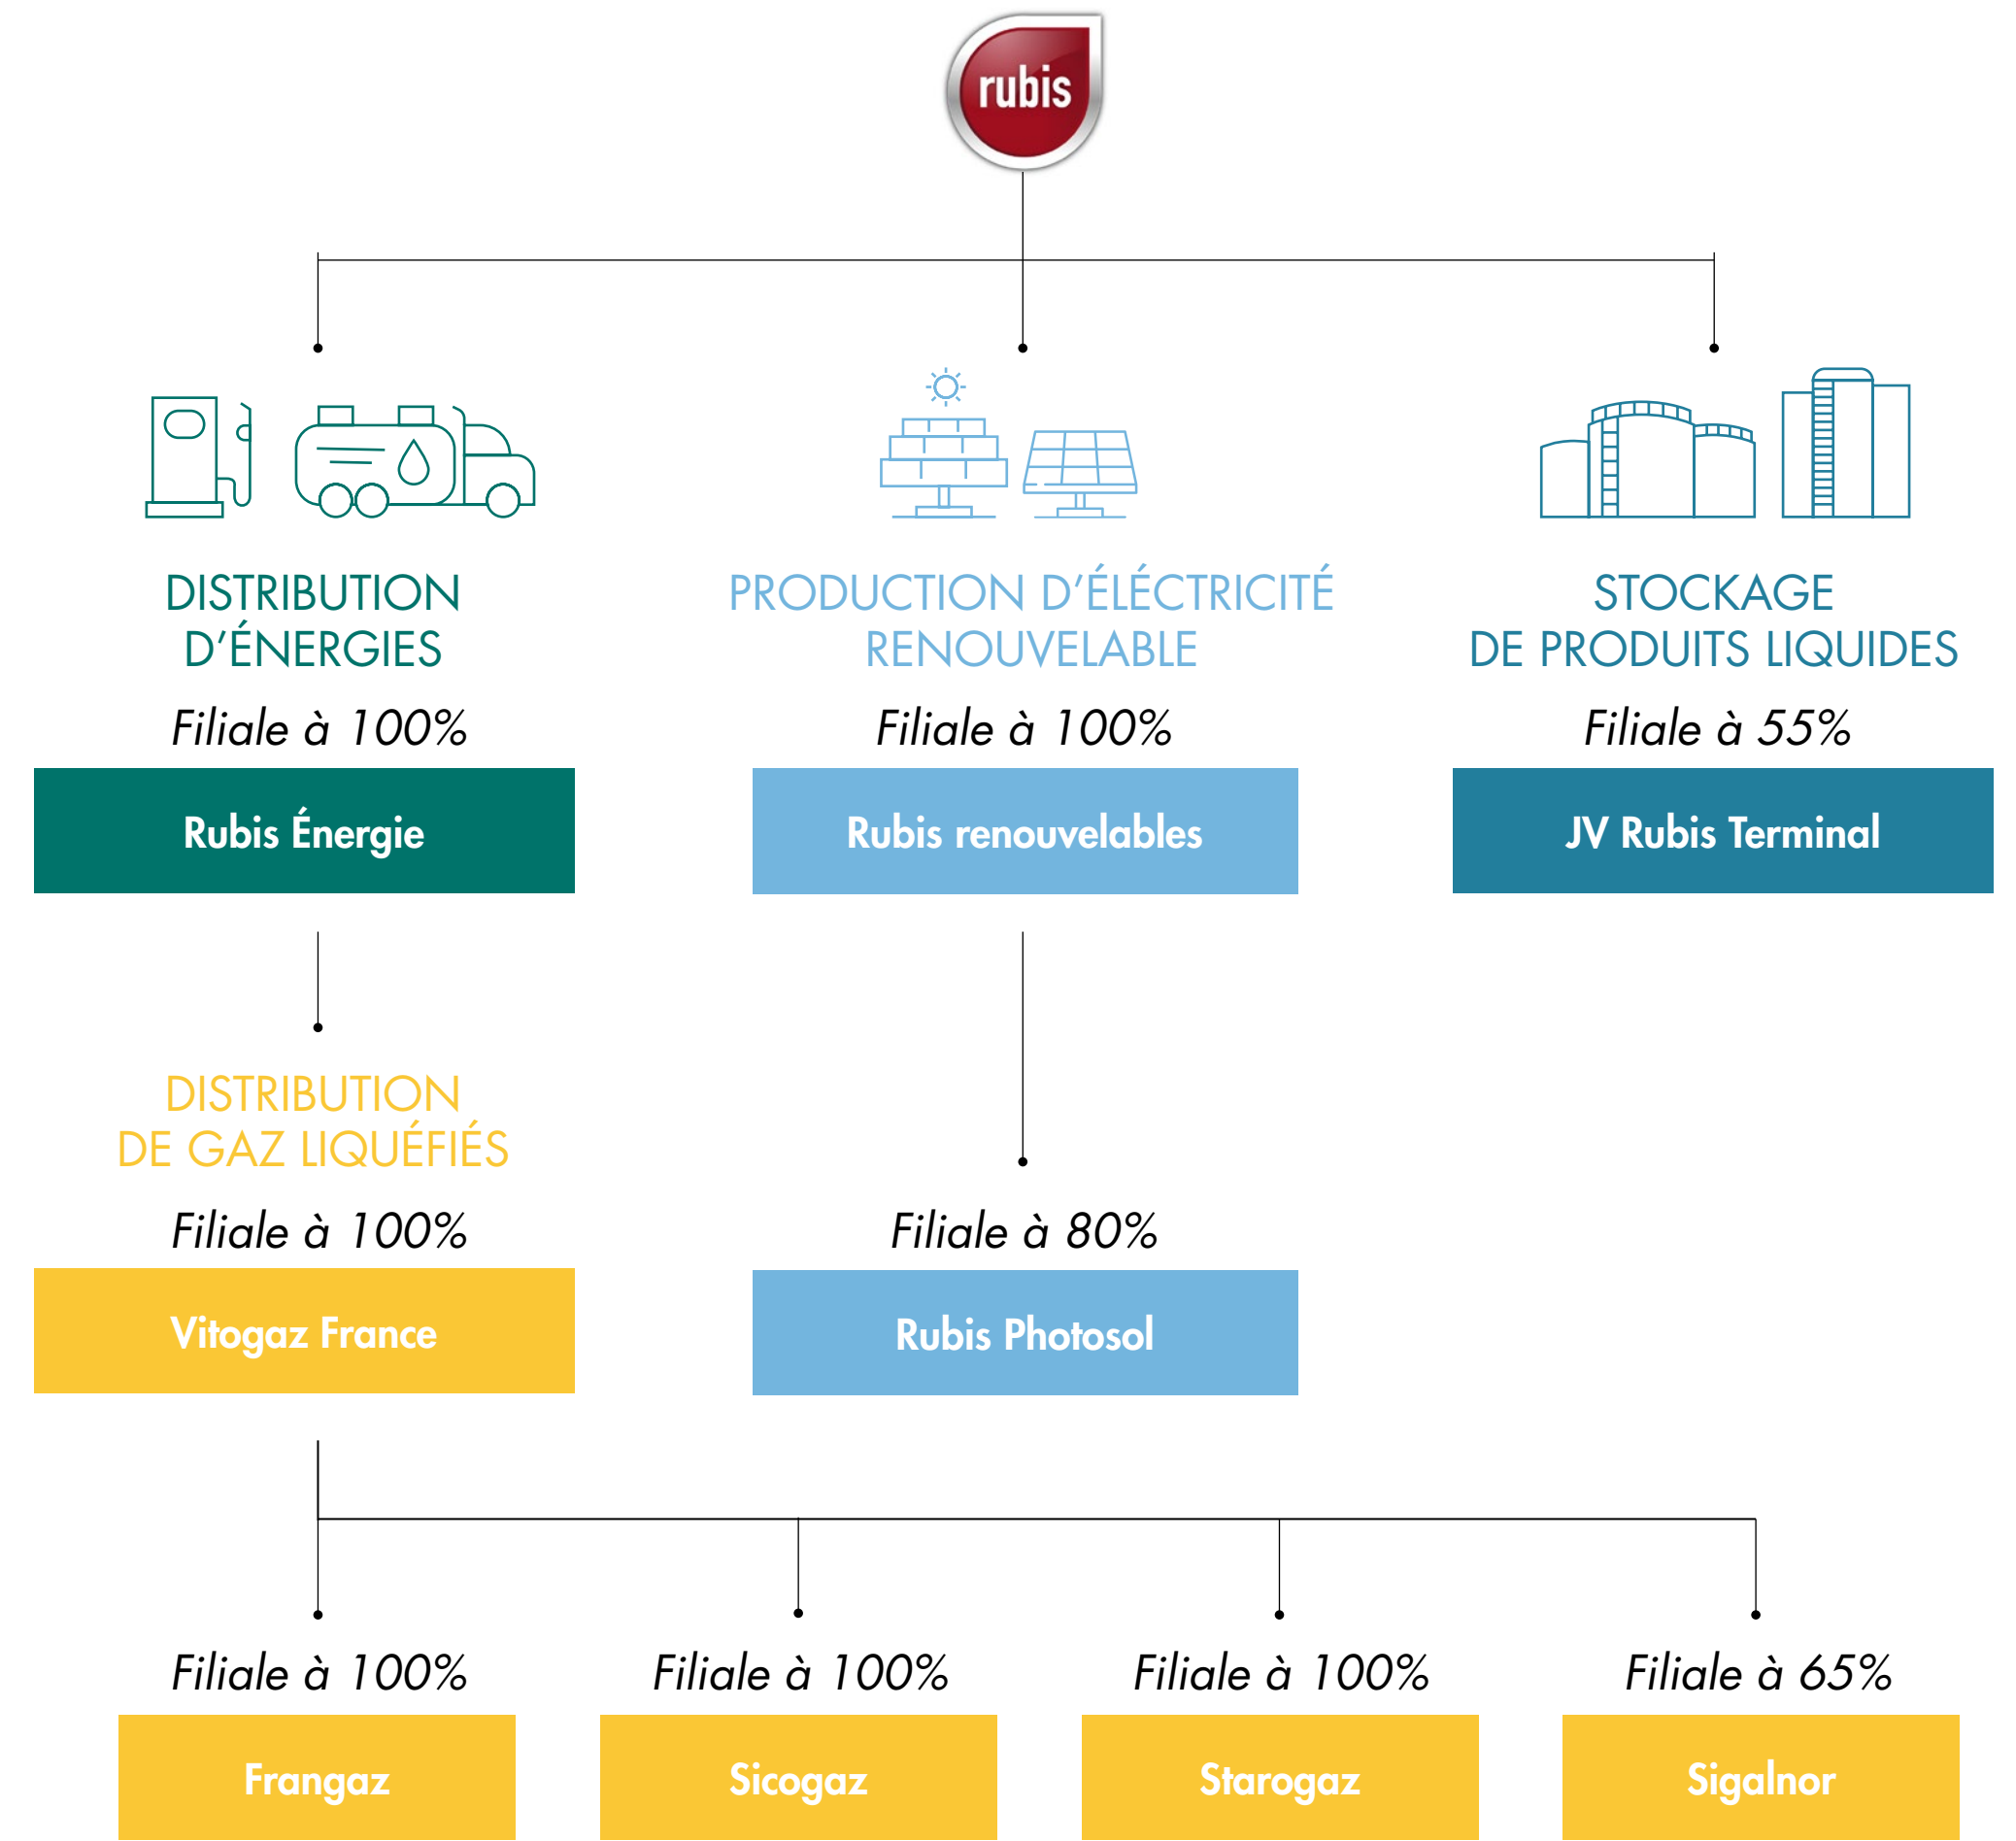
rubis

DISTRIBUTION D'ÉNERGIES

Filiale à 100%

Rubis Énergie

PRODUCTION D'ÉLÉCTRICITÉ RENOUVELABLE

Filiale à 100%

Rubis renouvelables

STOCKAGE DE PRODUITS LIQUIDES

Filiale à 55%

JV Rubis Terminal

DISTRIBUTION DE GAZ LIQUÉFIÉS

Filiale à 100%

Vitogaz France

Filiale à 80%

Rubis Photosol

Filiale à 100%

Frangaz

Filiale à 100%

Sicogaz

Filiale à 100%

Starogaz

Filiale à 65%

Sigalnor